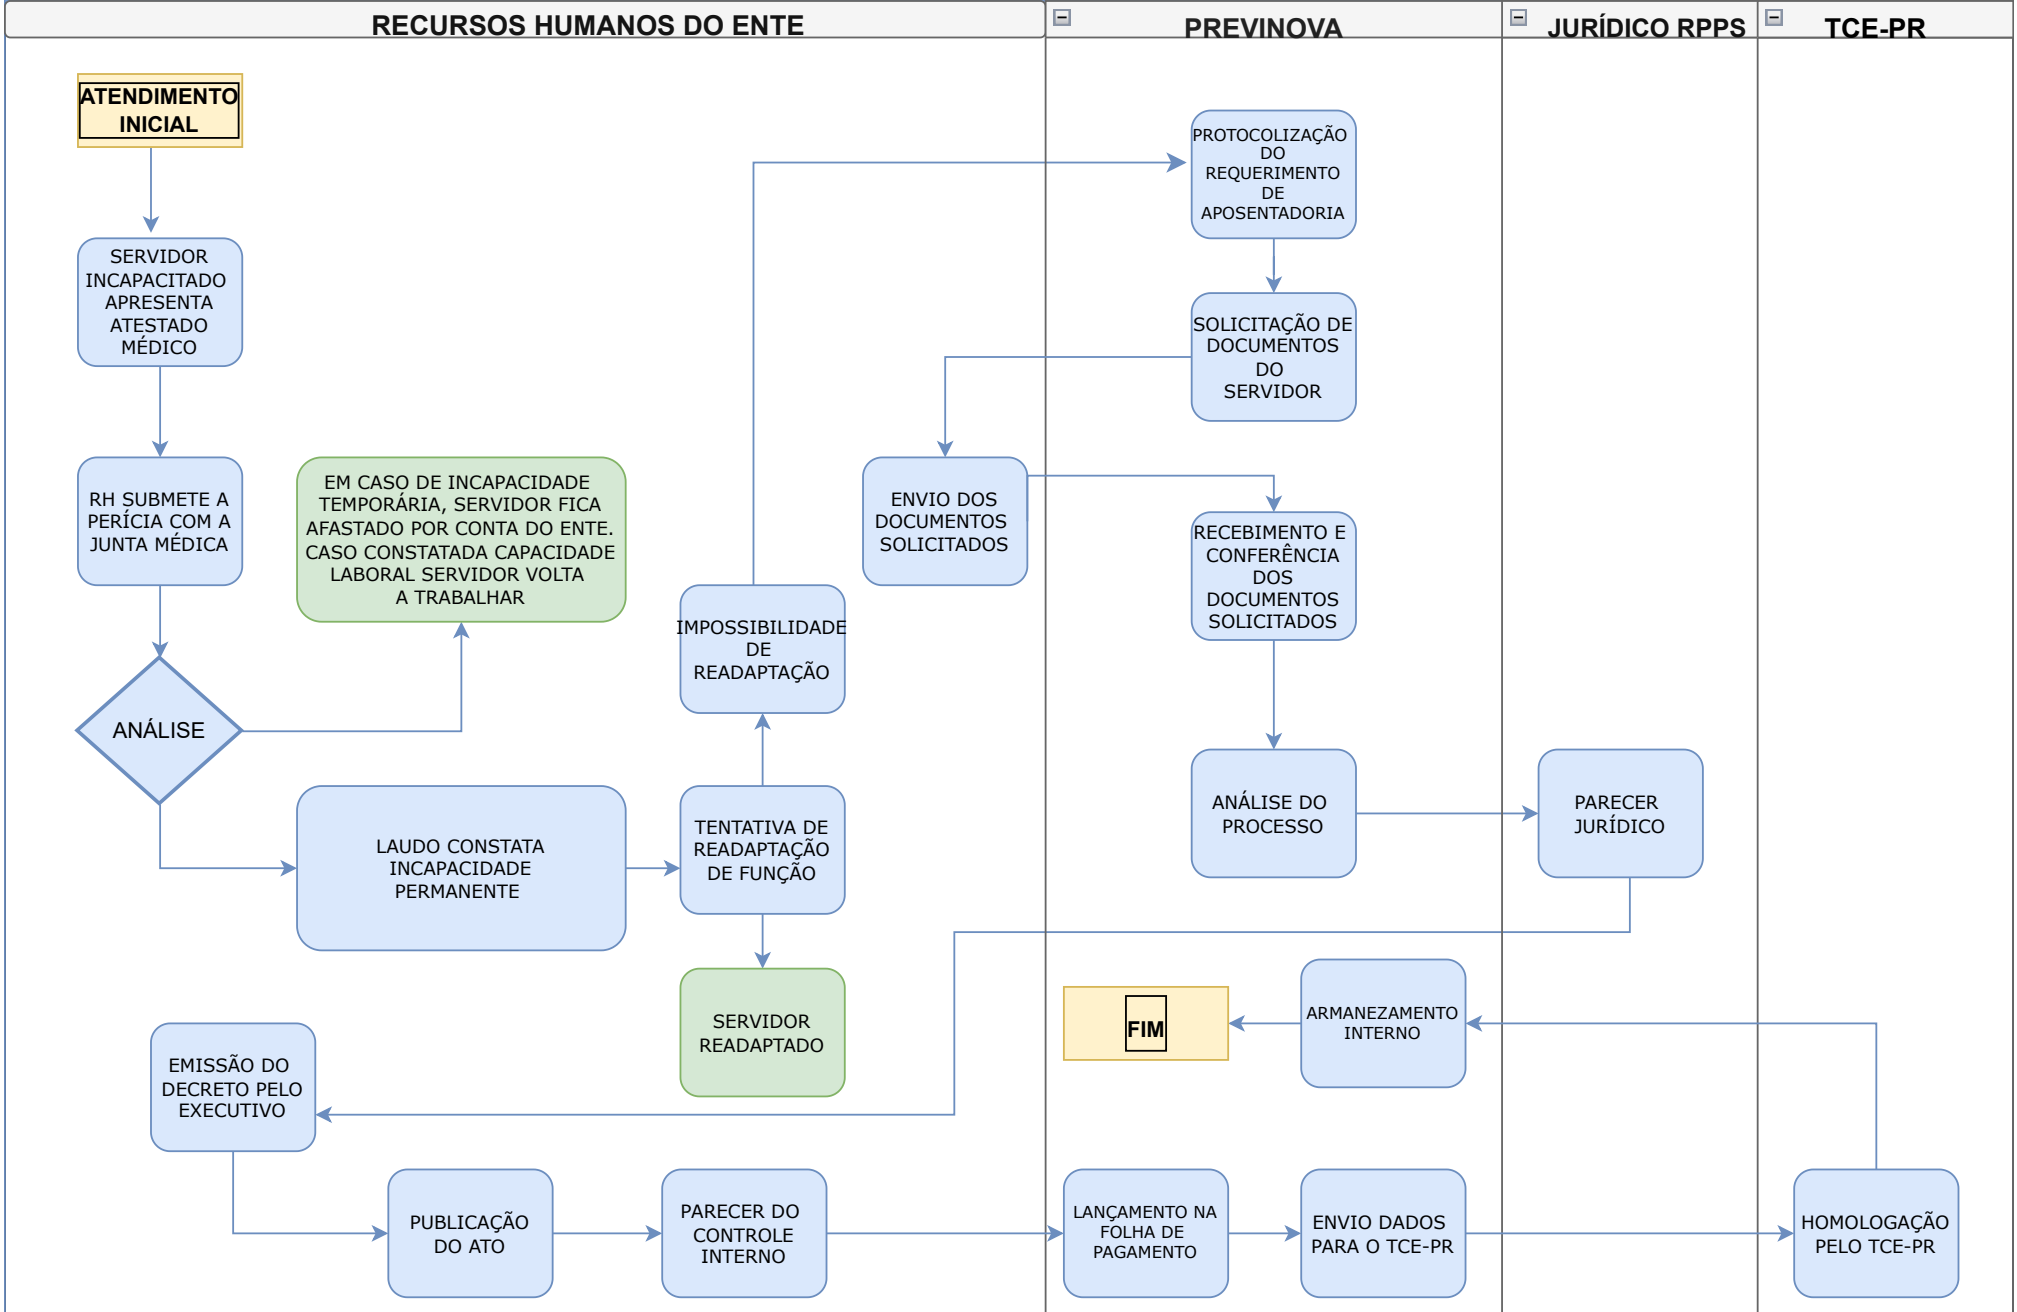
RECURSOS HUMANOS DO ENTE

PREVINOVA

JURÍDICO RPPS

TCE-PR

ATENDIMENTO INICIAL

SERVIDOR INCAPACITADO APRESENTA ATESTADO MÉDICO

RH SUBMETE A PERÍCIA COM A JUNTA MÉDICA

EM CASO DE INCAPACIDADE TEMPORÁRIA, SERVIDOR FICA AFASTADO POR CONTA DO ENTE. CASO CONSTATADA CAPACIDADE LABORAL SERVIDOR VOLTA A TRABALHAR

ANÁLISE

LAUDO CONSTATA INCAPACIDADE PERMANENTE

TENTATIVA DE READAPTAÇÃO DE FUNÇÃO

IMPOSSIBILIDADE DE READAPTAÇÃO

SERVIDOR READAPTADO

PROTOCOLIZAÇÃO DO REQUERIMENTO DE APOSENTADORIA

SOLICITAÇÃO DE DOCUMENTOS DO SERVIDOR

ENVIO DOS DOCUMENTOS SOLICITADOS

RECEBIMENTO E CONFERÊNCIA DOS DOCUMENTOS SOLICITADOS

ANÁLISE DO PROCESSO

PARECER JURÍDICO

FIM

ARMAZENAMENTO INTERNO

EMISSÃO DO DECRETO PELO EXECUTIVO

PUBLICAÇÃO DO ATO

PARECER DO CONTROLE INTERNO

LANÇAMENTO NA FOLHA DE PAGAMENTO

ENVIO DADOS PARA O TCE-PR

HOMOLOGAÇÃO PELO TCE-PR